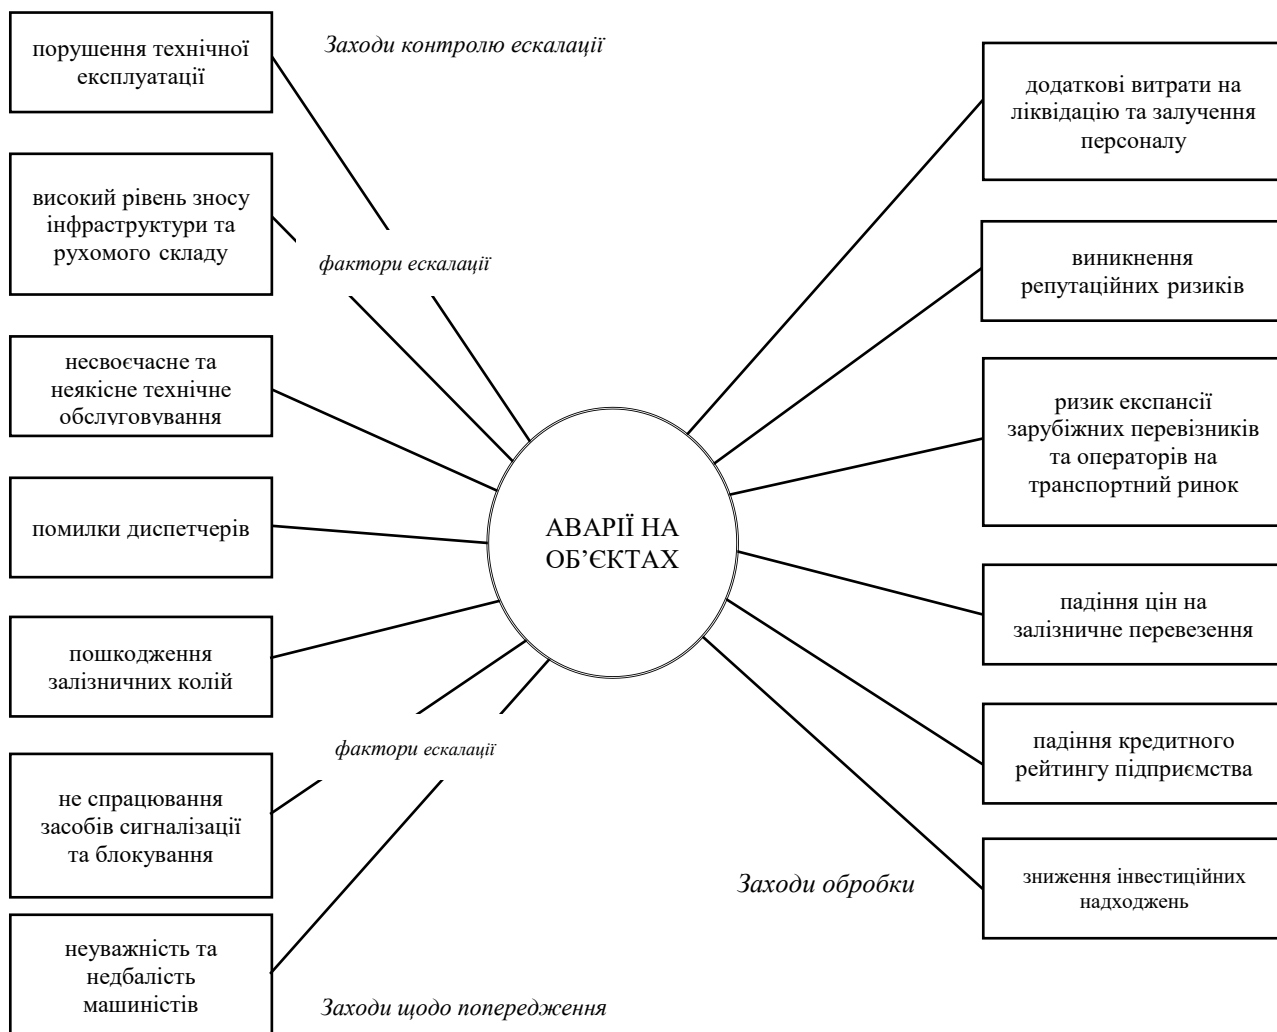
порушення технічної експлуатації

Заходи контролю ескалації

додаткові витрати на ліквідацію та залучення персоналу

високий рівень зносу інфраструктури та рухомого складу

фактори ескалації

виникнення репутаційних ризиків

несвоєчасне та неякісне технічне обслуговування

ризик експансії зарубіжних перевізників та операторів на транспортний ринок

помилки диспетчерів

АВАРІЇ НА ОБ'ЄКТАХ

падіння цін на залізничне перевезення

пошкодження залізничних колій

фактори ескалації

падіння кредитного рейтингу підприємства

не спрацювання засобів сигналізації та блокування

Заходи обробки

зниження інвестиційних надходжень

неуважність та недбалість машиністів

Заходи щодо попередження